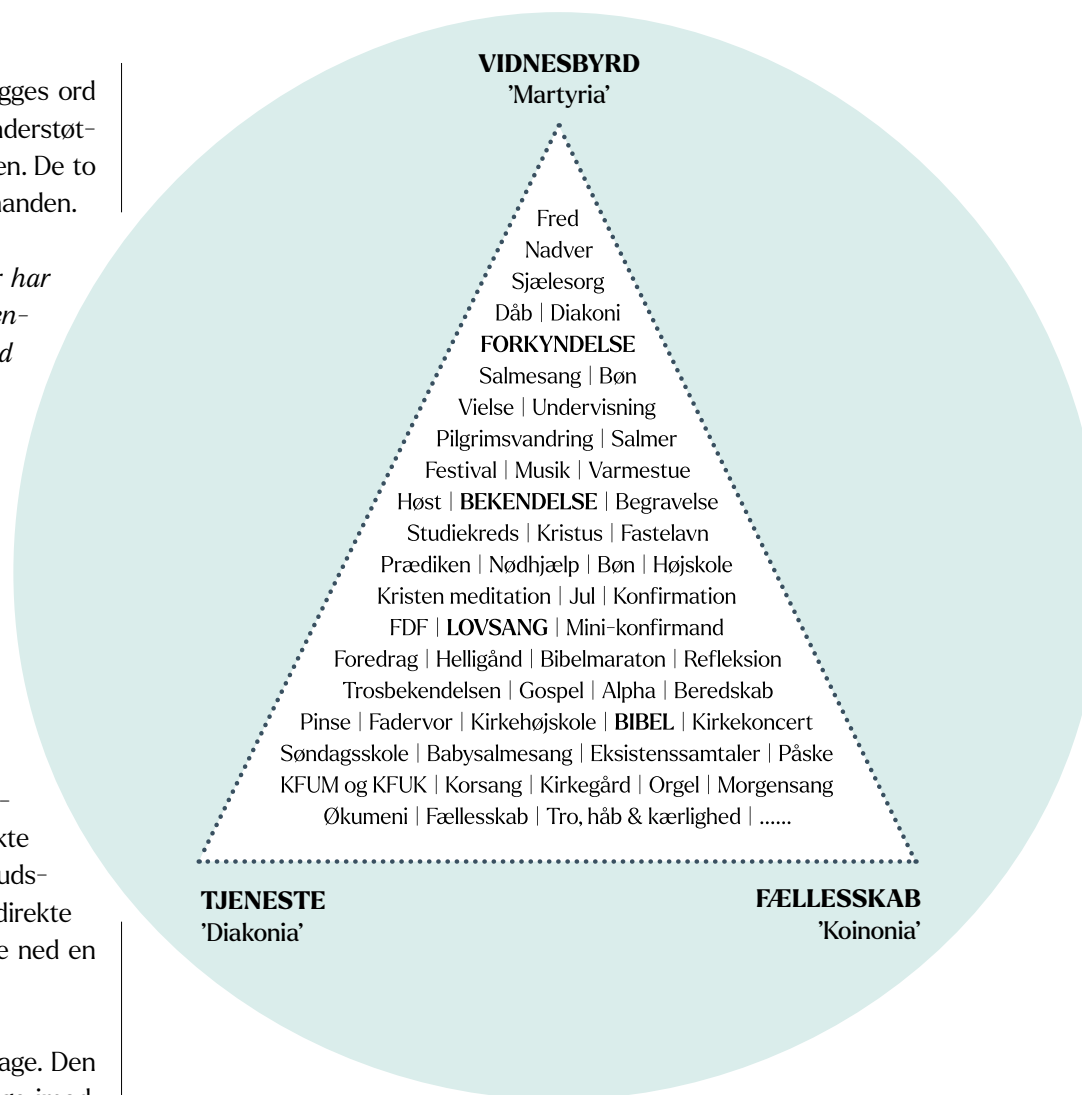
gges ord
nderstøt-
en. De to
nanden.

r har
en-
d

-
kte
uds-
direkte
e ned en

age. Den

VIDNESBYRD
'Martyria'

Fred
Nadver
Sjælesorg
Dåb | Diakoni
FORKYNDELSE
Salmesang | Bøn
Vielse | Undervisning
Pilgrimsvandring | Salmer
Festival | Musik | Varmestue
Høst | BEKENDELSE | Begravelse
Studiekreds | Kristus | Fastelavn
Prædiken | Nødhjælp | Bøn | Højskole
Kristen meditation | Jul | Konfirmation
FDF | LOVSANG | Mini-konfirmand
Foredrag | Helligånd | Bibelmaraton | Refleksion
Trosbekendelsen | Gospel | Alpha | Beredskab
Pinse | Fadervor | Kirkehøjskole | BIBEL | Kirkekoncert
Søndagsskole | Babysalmesang | Eksistenssamtaler | Påske
KFUM og KFUK | Korsang | Kirkegård | Orgel | Morgensang
Økumeni | Fællesskab | Tro, håb & kærlighed | ......

TJENESTE
'Diakonia'

FÆLLESSKAB
'Koinonia'